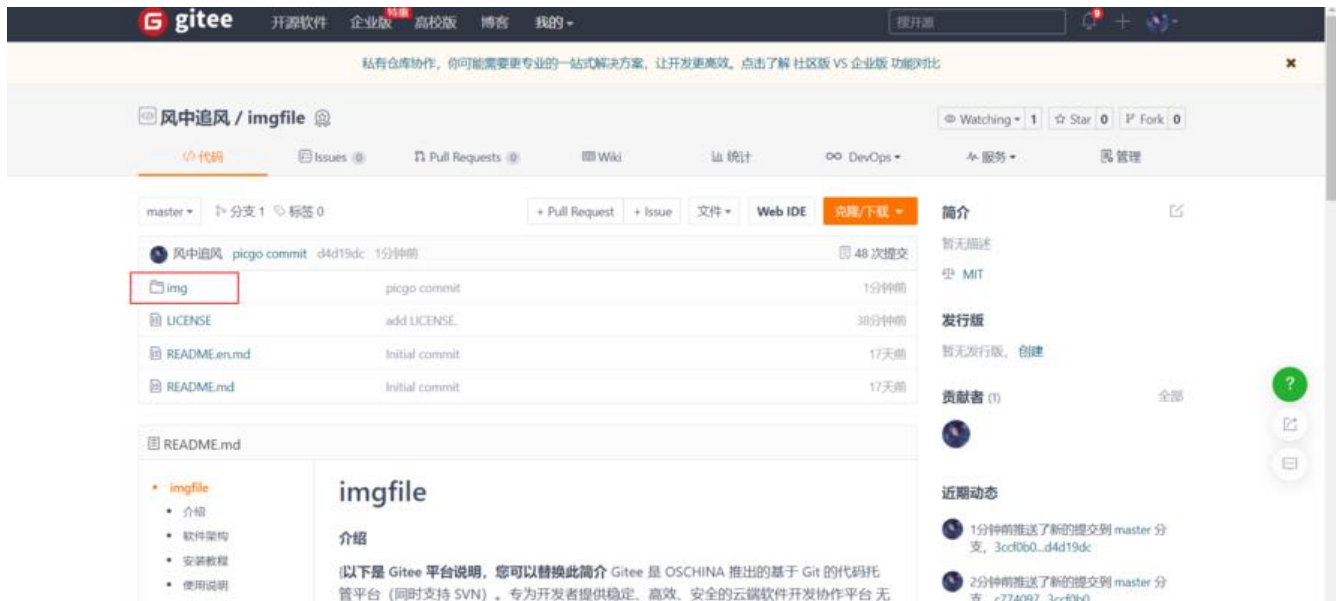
G gitee 开源软件 企业版 特惠 高校版 博客 我的▾ 搜开源

私有仓库协作，你可能需要更专业的一站式解决方案，让开发更高效。点击了解 社区版 VS 企业版 功能对比 ×

风中追风 / imgfile

Watching ▾ 1 ☆ Star 0 Fork 0

代码 Issues 0 Pull Requests 0 Wiki 统计 DevOps ▾ 服务 ▾ 管理

master ▾ 分支 1 标签 0 + Pull Request + Issue 文件 ▾ Web IDE 克隆/下载 ▾

风中追风 picgo commit d4d19dc 1分钟前 48 次提交

| | | |
|---|---|---|
| img | picgo commit | 1分钟前 |
| LICENSE | add LICENSE. | 38分钟前 |
| README.en.md | Initial commit | 17天前 |
| README.md | Initial commit | 17天前 |

README.md

• imgfile
• 介绍
• 软件架构
• 安装教程
• 使用说明

imgfile

介绍

(以下是 Gitee 平台说明，您可以替换此简介 Gitee 是 OSCHINA 推出的基于 Git 的代码托管平台（同时支持 SVN）。专为开发者提供稳定、高效、安全的云端软件开发协作平台 无

简介
暂无描述
MIT

发行版
暂无发行版，创建

贡献者 (1) 全部

近期动态
1分钟前推送了新的提交到 master 分支，3ccf0b0...d4d19dc
2分钟前推送了新的提交到 master 分支，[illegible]